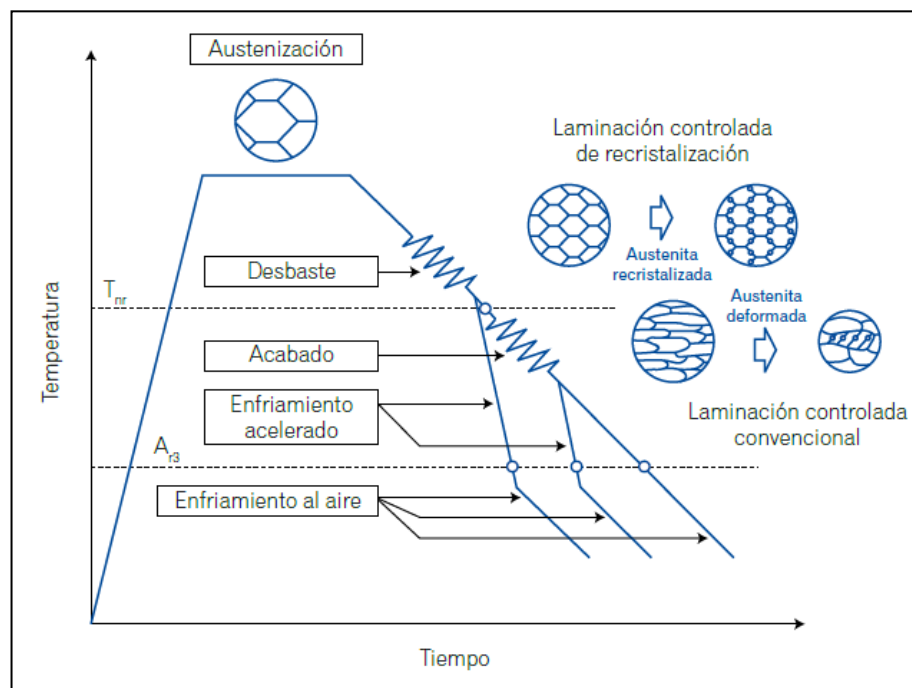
Austenización

Laminación controlada de recristalización

Austenita recristalizada

Austenita deformada

Laminación controlada convencional

Temperatura

$T_{nr}$

$A_{r3}$

Desbaste

Acabado

Enfriamiento acelerado

Enfriamiento al aire

Tiempo